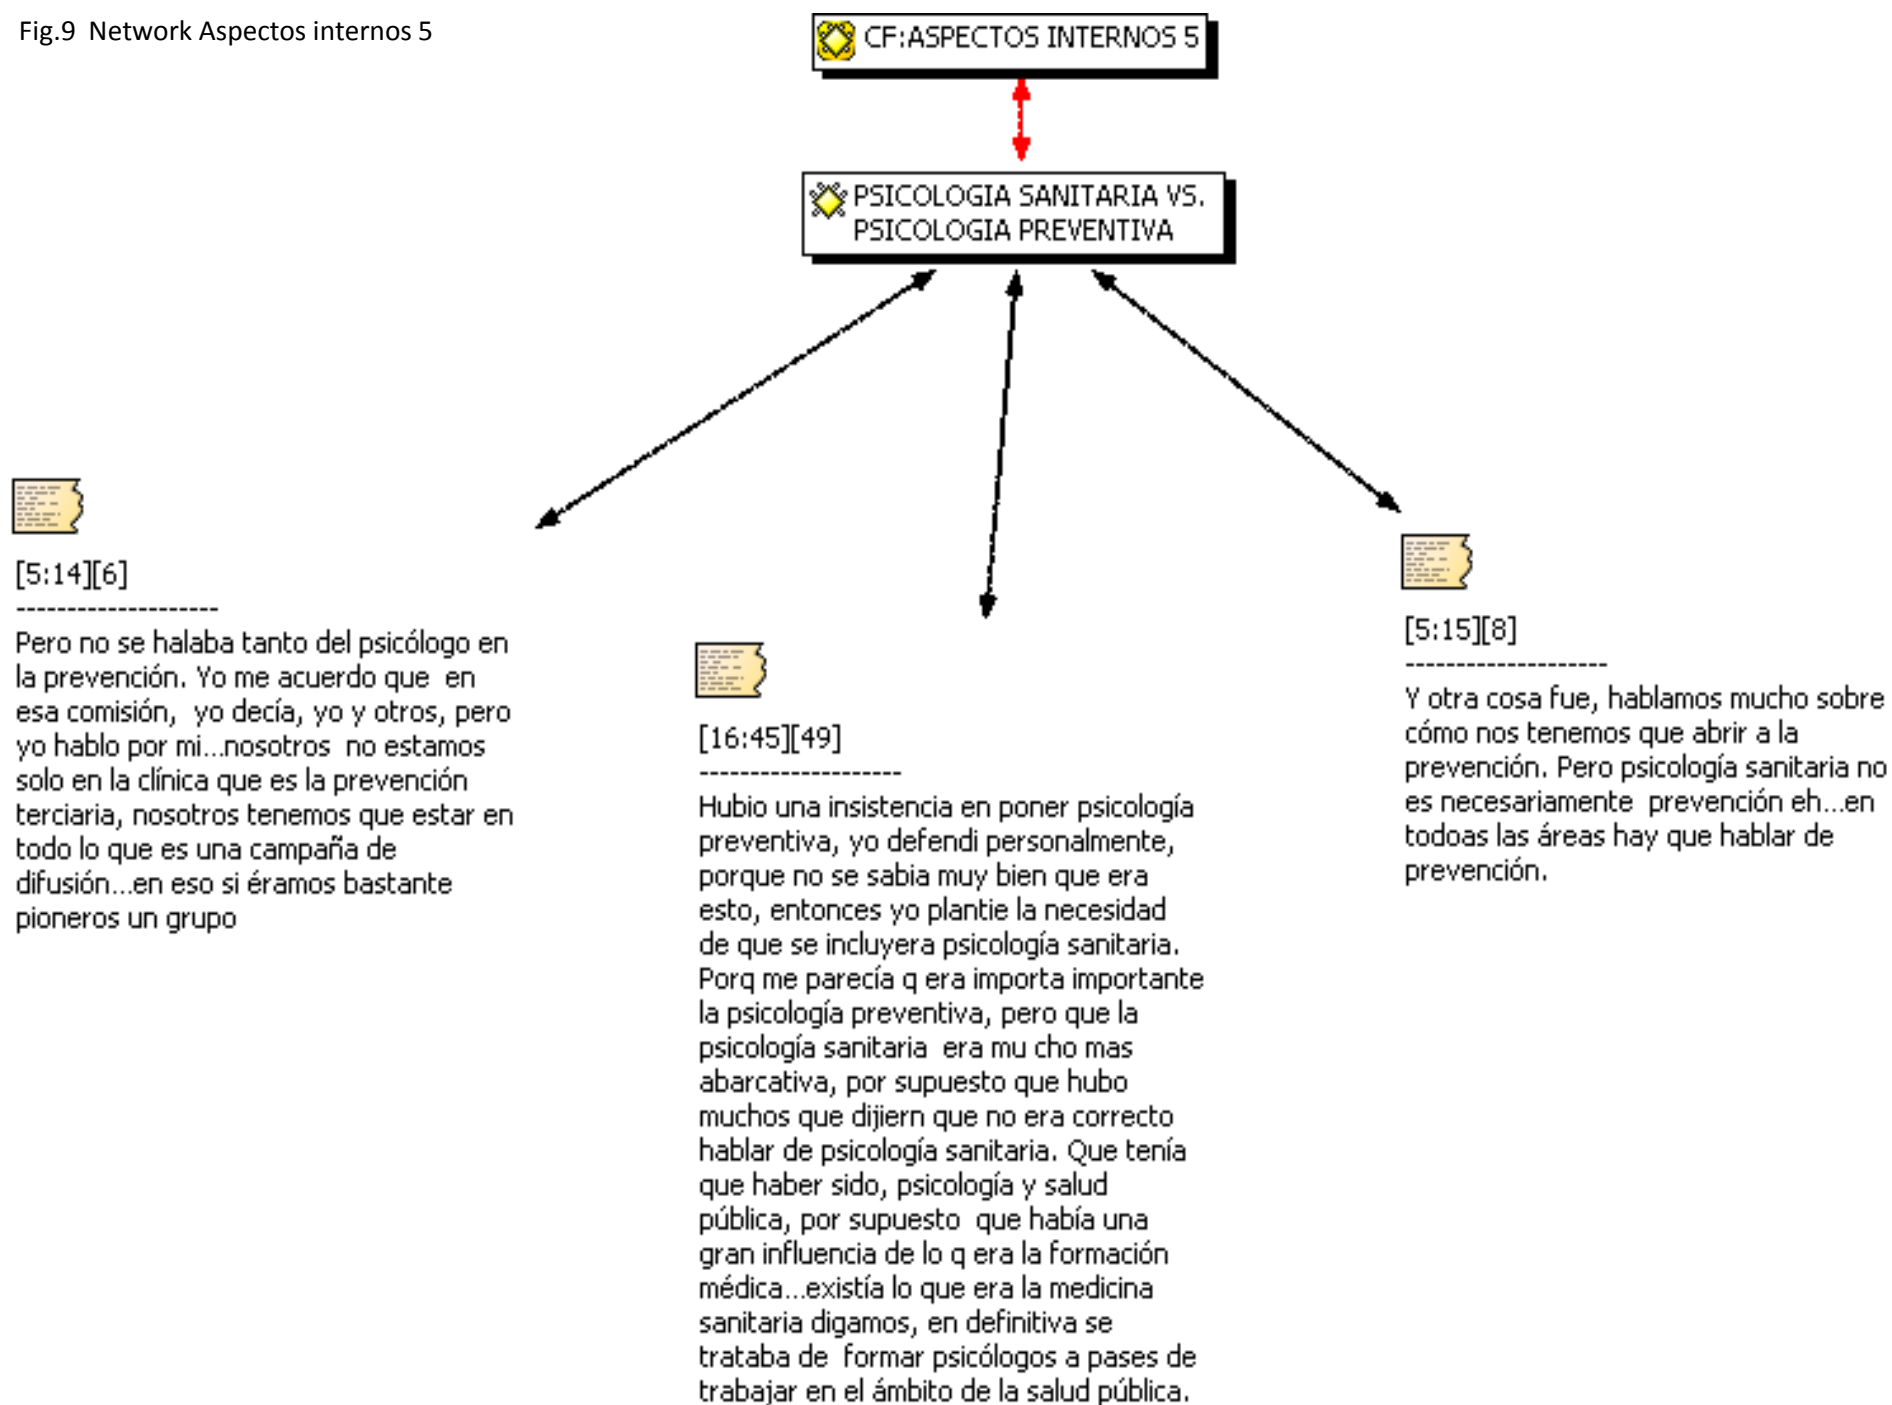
Fig.9 Network Aspectos internos 5

CF:ASPECTOS INTERNOS 5

PSICOLOGIA SANITARIA VS. PSICOLOGIA PREVENTIVA

[5:14][6]
--------------------
Pero no se halaba tanto del psicólogo en la prevención. Yo me acuerdo que en esa comisión, yo decía, yo y otros, pero yo hablo por mi...nosotros no estamos solo en la clínica que es la prevención terciaria, nosotros tenemos que estar en todo lo que es una campaña de difusión...en eso si éramos bastante pioneros un grupo

[16:45][49]
--------------------
Hubio una insistencia en poner psicología preventiva, yo defendi personalmente, porque no se sabia muy bien que era esto, entonces yo plantie la necesidad de que se incluyera psicología sanitaria. Porq me parecía q era importa importante la psicología preventiva, pero que la psicología sanitaria era mu cho mas abarcativa, por supuesto que hubo muchos que dijiern que no era correcto hablar de psicología sanitaria. Que tenía que haber sido, psicología y salud pública, por supuesto que había una gran influencia de lo q era la formación médica...existía lo que era la medicina sanitaria digamos, en definitiva se trataba de formar psicólogos a pases de trabajar en el ámbito de la salud pública.

[5:15][8]
--------------------
Y otra cosa fue, hablamos mucho sobre cómo nos tenemos que abrir a la prevención. Pero psicología sanitaria no es necesariamente prevención eh...en todoas las áreas hay que hablar de prevención.